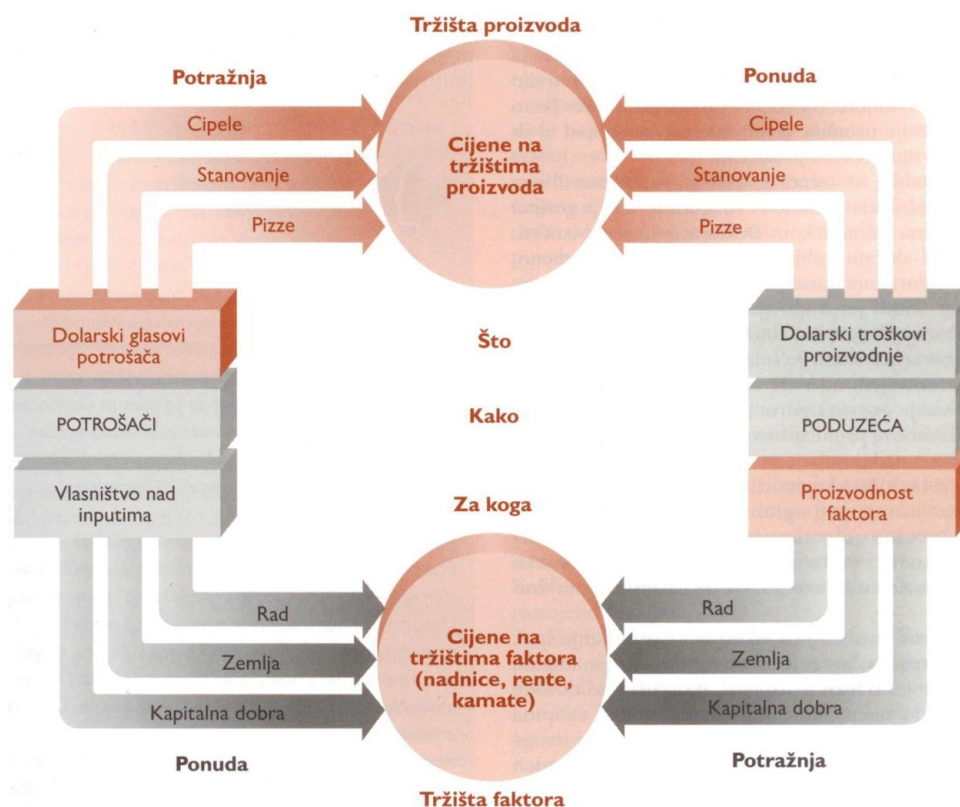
Tržišta proizvoda

Potražnja

Ponuda

Cipele

Stanovanje

Pizze

Cijene na tržištima proizvoda

Cipele

Stanovanje

Pizze

Dolarski glasovi potrošača

POTROŠAČI

Vlasništvo nad inputima

Što

Kako

Za koga

Dolarski troškovi proizvodnje

PODUZEĆA

Proizvodnost faktora

Rad

Zemlja

Kapitalna dobra

Cijene na tržištima faktora (nadnice, rente, kamate)

Rad

Zemlja

Kapitalna dobra

Ponuda

Potražnja

Tržišta faktora